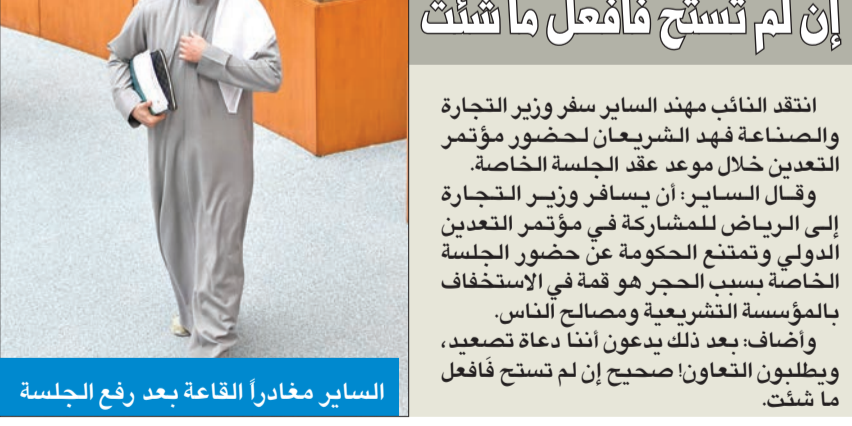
إن لم تستح فافعل ما شئت

انتقد النائب مهند الساير سفر وزير التجارة والصناعة فهد الشريعان لحضور مؤتمر التعدين خلال موعد عقد الجلسة الخاصة.

وقال الساير: أن يسافر وزير التجارة إلى الرياض للمشاركة في مؤتمر التعدين الدولي وتمتنع الحكومة عن حضور الجلسة الخاصة بسبب الحجر هو قمة في الاستخفاف بالمؤسسة التشريعية ومصالح الناس.

وأضاف: بعد ذلك يدعون أننا دعاة تصعيد، ويطلبون التعاون! صحيح إن لم تستح فافعل ما شئت.

الساير مغادراً القاعة بعد رفع الجلسة